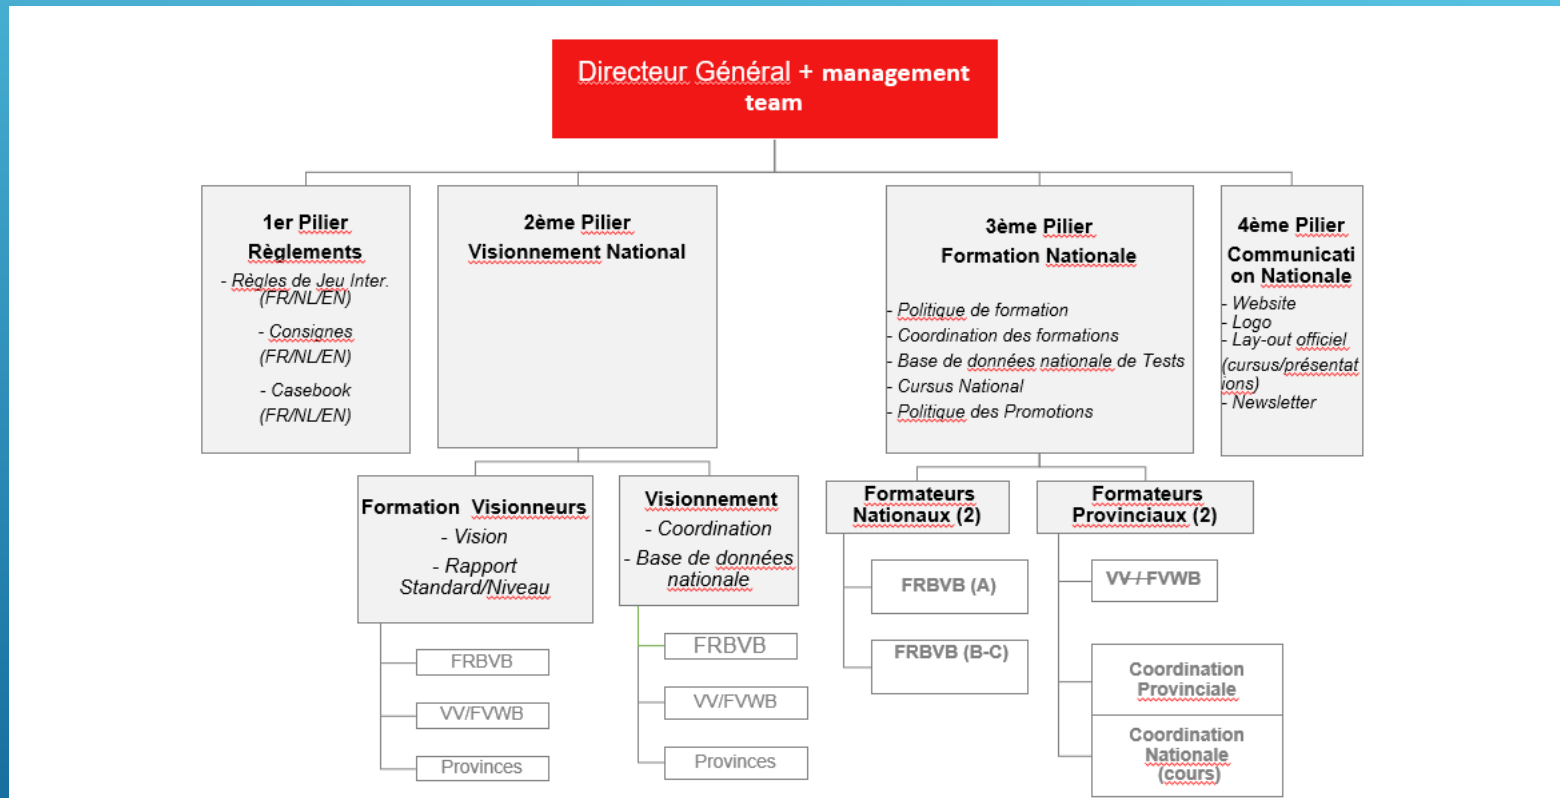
Directeur Général + management team

1er Pilier
Règlements
- Règles de Jeu Inter. (FR/NL/EN)
- Consignes (FR/NL/EN)
- Casebook (FR/NL/EN)

2ème Pilier
Visionnement National

3ème Pilier
Formation Nationale
- Politique de formation
- Coordination des formations
- Base de données nationale de Tests
- Cursus National
- Politique des Promotions

4ème Pilier
Communication Nationale
- Website
- Logo
- Lay-out officiel (cursus/présentations)
- Newsletter

Formation Visionneurs
- Vision
- Rapport Standard/Niveau

FRBVB
VV/FVWB
Provinces

Visionnement
- Coordination
- Base de données nationale

FRBVB
VV/FVWB
Provinces

Formateurs Nationaux (2)

FRBVB (A)
FRBVB (B-C)

Formateurs Provinciaux (2)

VV / FVWB
Coordination Provinciale
Coordination Nationale (cours)